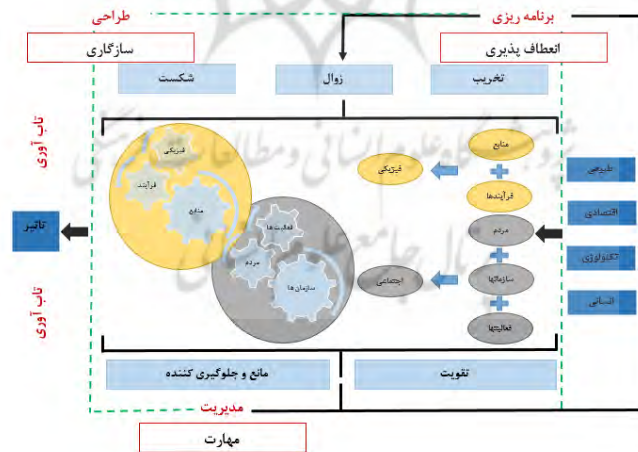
طراحی
برنامه ریزی
سازگاری
انعطاف پذیری
شکست
زوال
تخریب
تاب آوری
فیزیکی
فرآیند
منابع
فعالیت‌ها
مردم
سازمان‌ها
منابع
فیزیکی
فرآیندها
مردم
سازمانها
اجتماعی
فعالیتها
طبیعی
اقتصادی
تکنولوژی
انسانی
تاثیر
تاب آوری
مانع و جلوگیری کننده
تقویت
مدیریت
مهارت